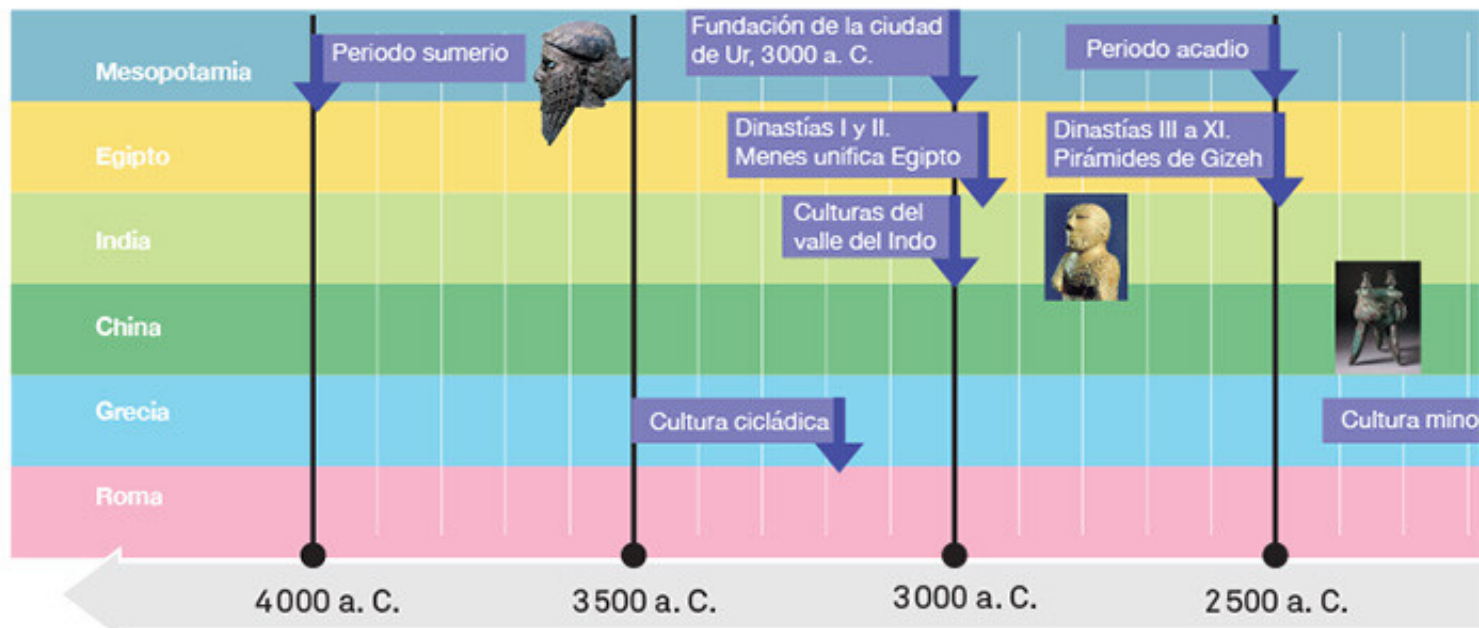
Mesopotamia
Egipto
India
China
Grecia
Roma

Periodo sumerio

Fundación de la ciudad de Ur, 3000 a. C.

Periodo acadio

Dinastías I y II. Menes unifica Egipto

Dinastías III a XI. Pirámides de Gizeh

Culturas del valle del Indo

Cultura cicládica

Cultura mino

4000 a. C.
3500 a. C.
3000 a. C.
2500 a. C.